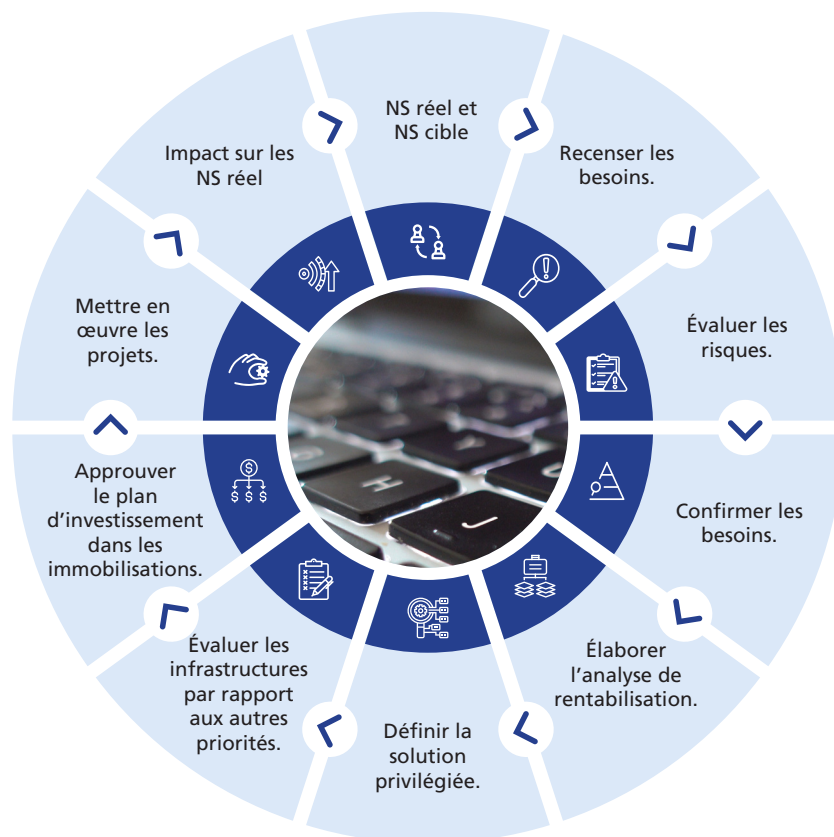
NS réel et NS cible

Recenser les besoins.

Évaluer les risques.

Confirmer les besoins.

Élaborer l’analyse de rentabilisation.

Définir la solution privilégiée.

Évaluer les infrastructures par rapport aux autres priorités.

Approuver le plan d’investissement dans les immobilisations.

Mettre en œuvre les projets.

Impact sur les NS réel